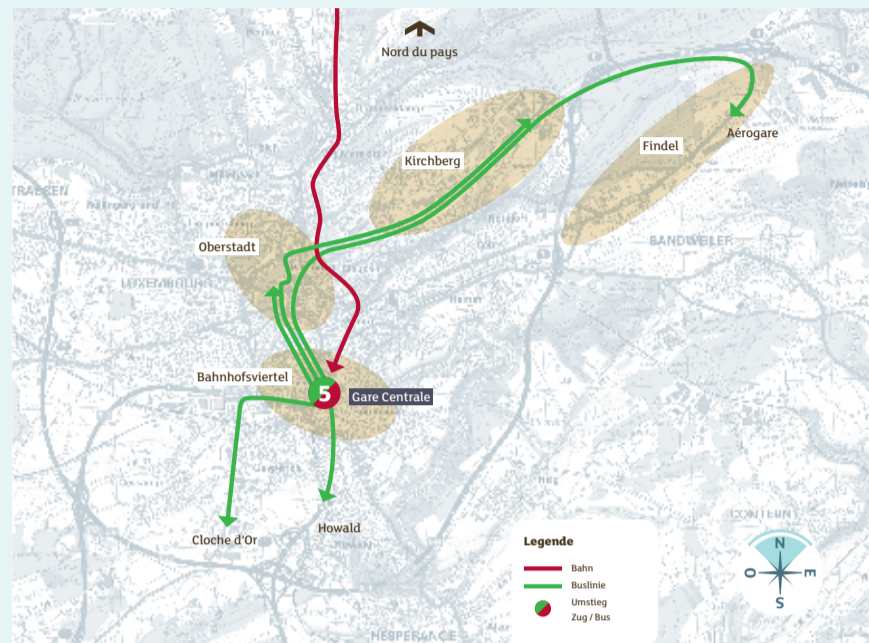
Nord du pays

Kirchberg

Findel

Aérogare

Oberstadt

SANDWEILER

LUXEMBOURG

STRASSEN

Bahnhofsviertel

5

Gare Centrale

Cloche d'Or

Howald

HESPERANGE

CONTERN

Legende

Bahn

Buslinie

Umstieg Zug / Bus

N

O

E

S